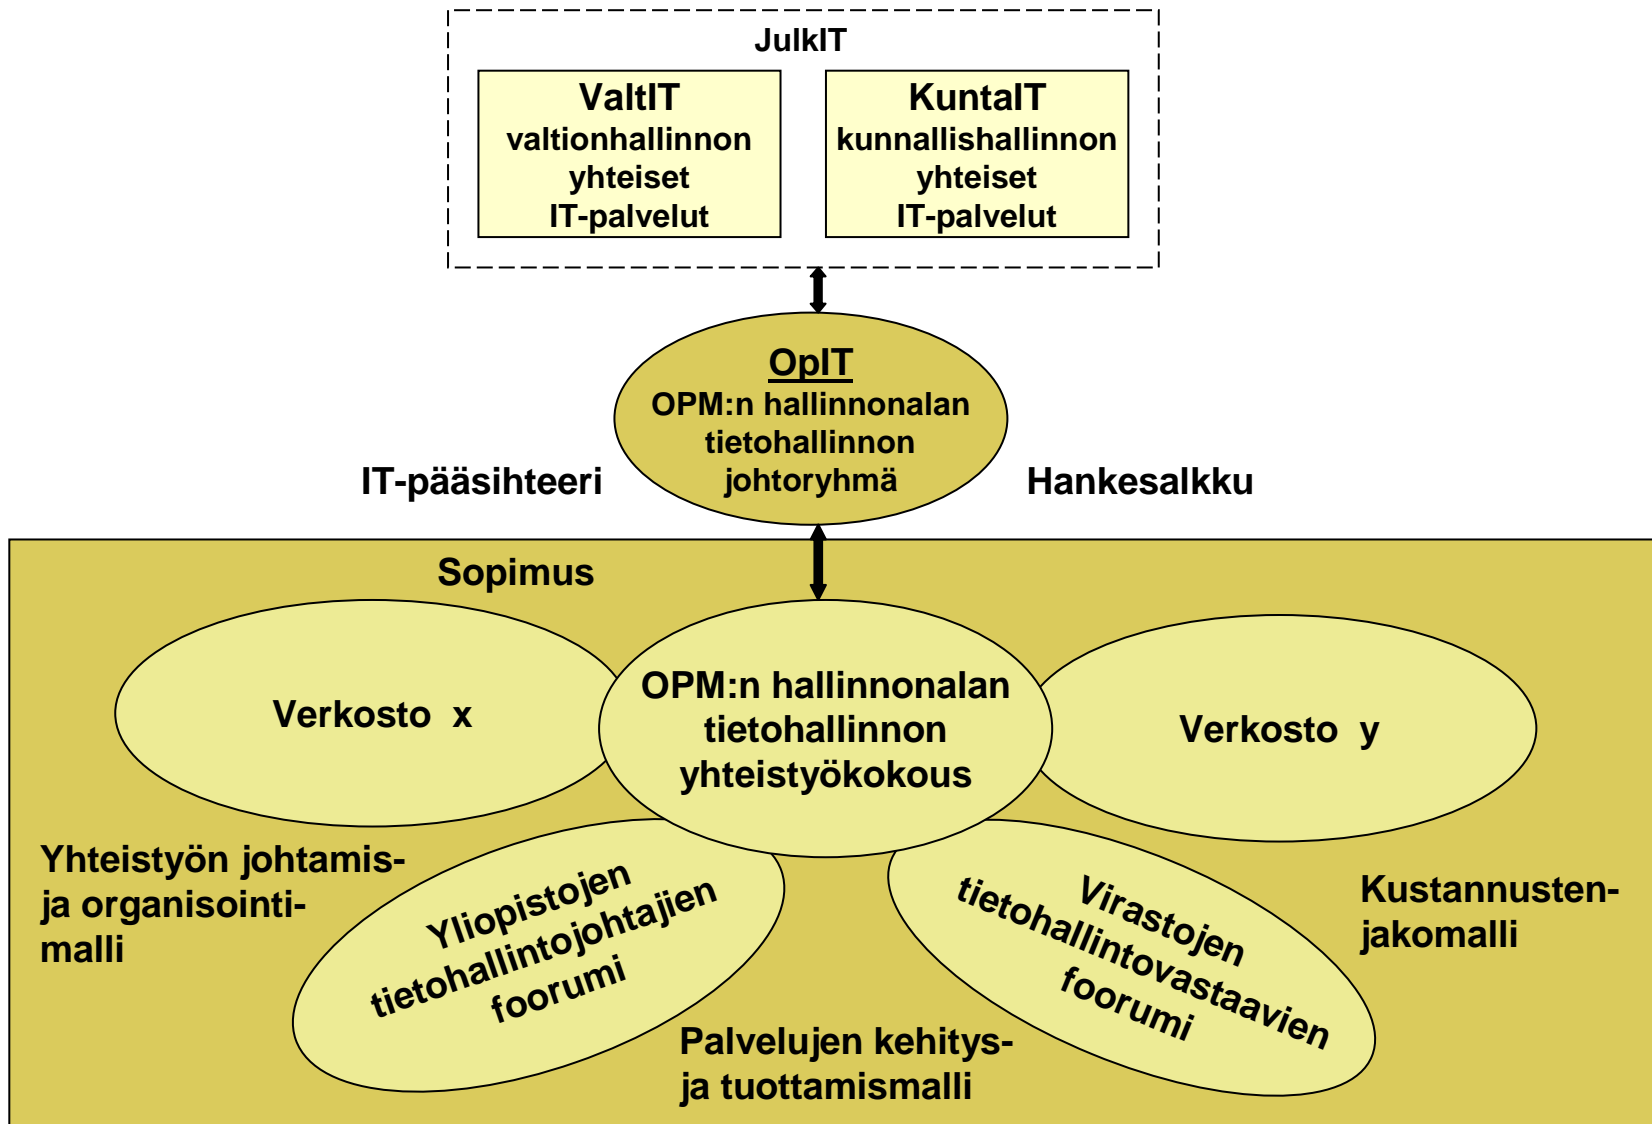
JulkIT

ValtIT
valtionhallinnon yhteiset IT-palvelut

KuntaIT
kunnallishallinnon yhteiset IT-palvelut

OpIT
OPM:n hallinnonalan tietohallinnon johtoryhmä

IT-pääsihteeri

Hankesalkku

Sopimus

Verkosto x

OPM:n hallinnonalan tietohallinnon yhteistyökokous

Verkosto y

Yhteistyön johtamis- ja organisointimalli

Yliopistojen tietohallintojohtajien foorumi

Virastojen tietohallintovastaavien foorumi

Kustannusten-jakomalli

Palvelujen kehitys- ja tuottamismalli